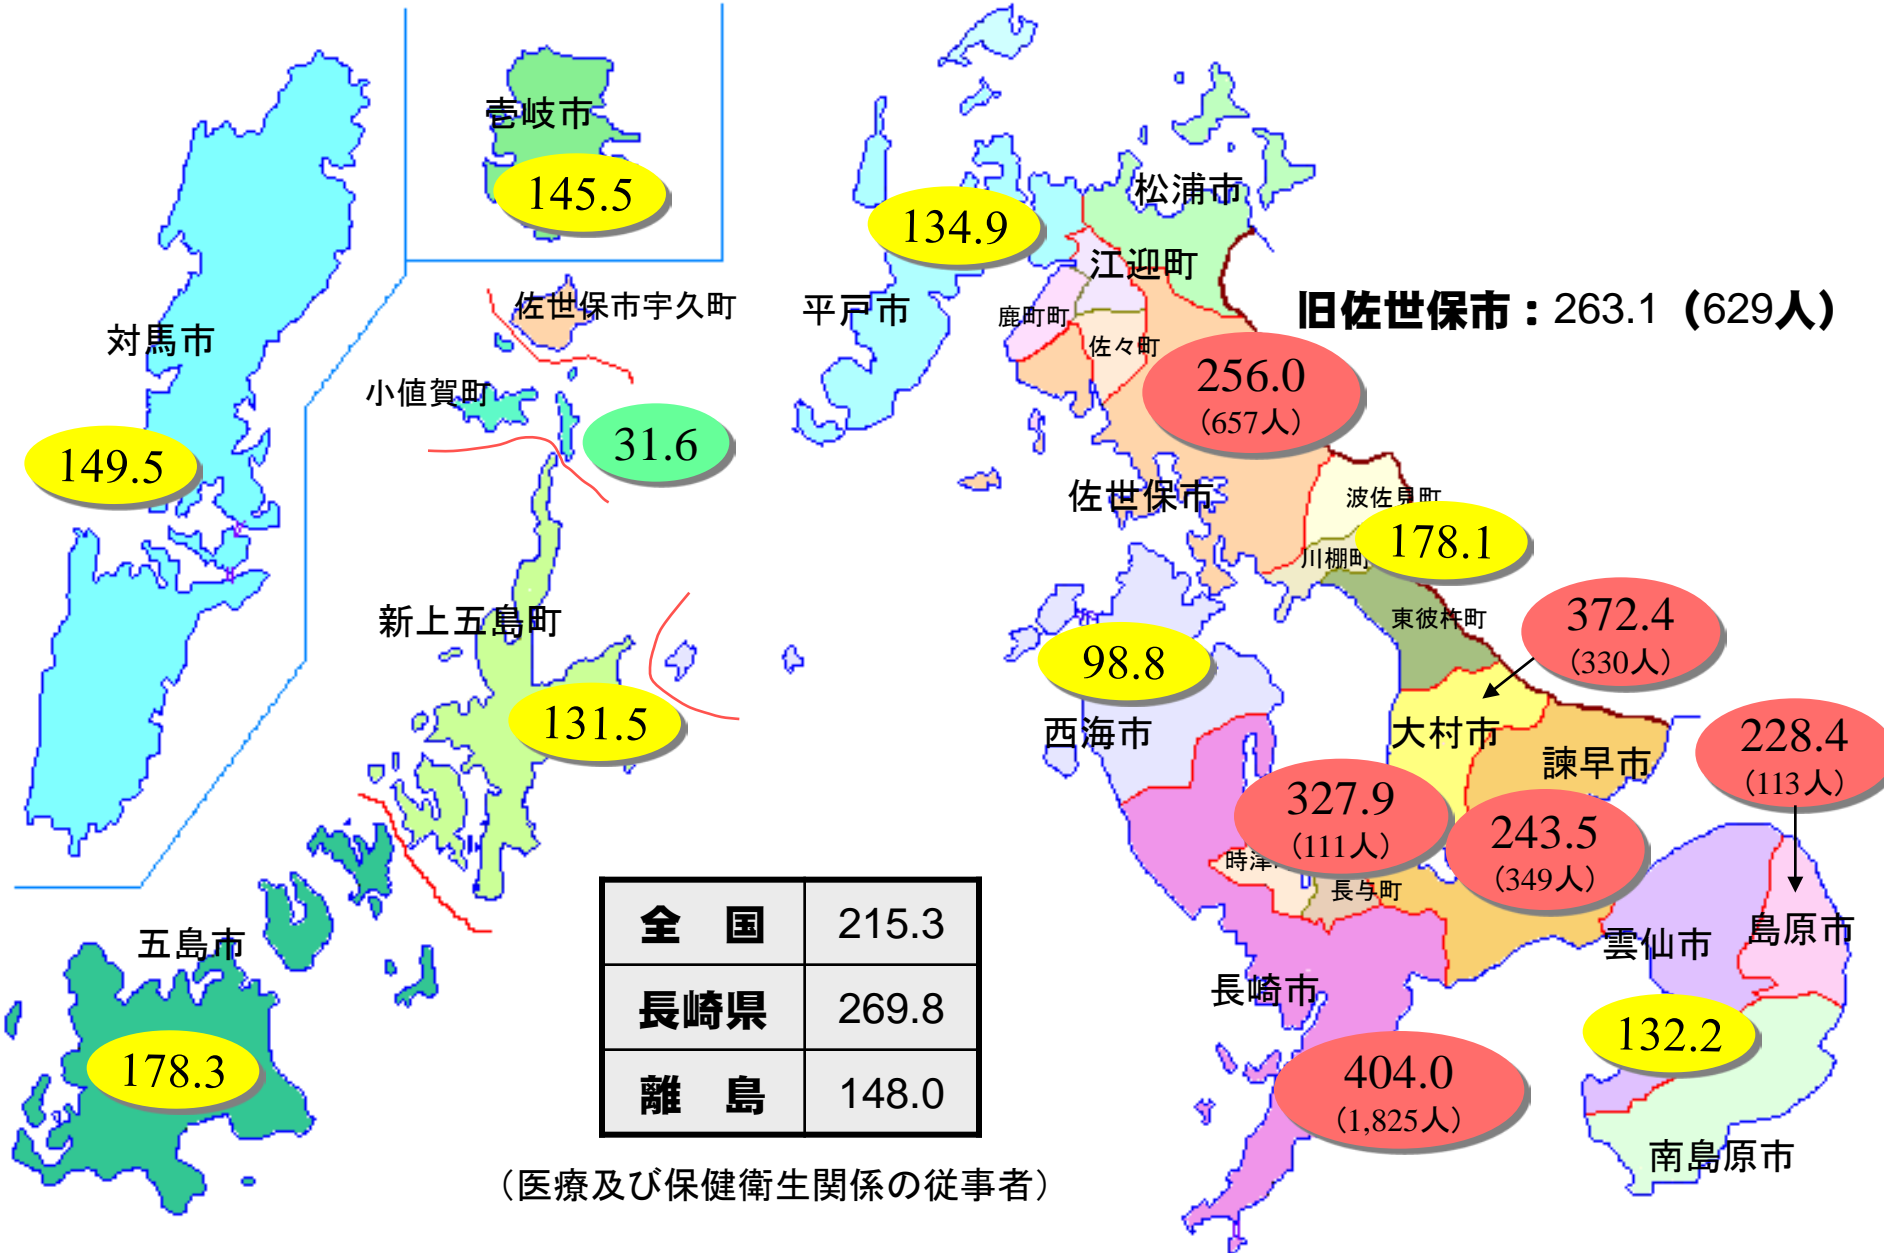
壱岐市
145.5

対馬市
149.5

佐世保市宇久町
小値賀町
31.6

新上五島町
131.5

五島市
178.3

平戸市
134.9

松浦市
江迎町
鹿町町
佐々町
旧佐世保市：263.1（629人）
256.0
（657人）
佐世保市
波佐見町
178.1
川棚町
東彼杵町
372.4
（330人）
98.8
西海市
大村市
諫早市
228.4
（113人）
327.9
（111人）
243.5
（349人）
時津
長与町
雲仙市
島原市
長崎市
132.2
404.0
（1,825人）
南島原市

| 全　国 | 215.3 |
|---|---|
| 長崎県 | 269.8 |
| 離　島 | 148.0 |

（医療及び保健衛生関係の従事者）